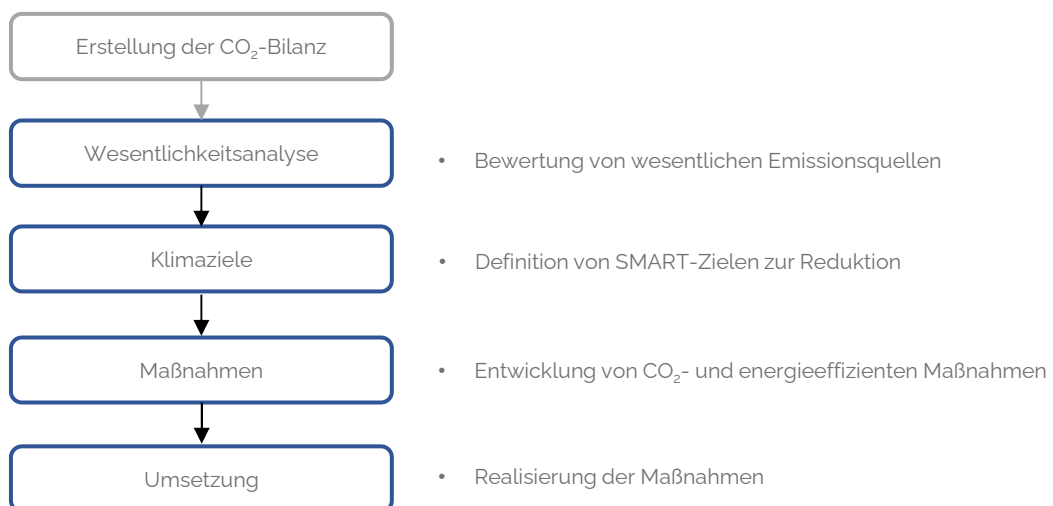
Erstellung der $CO_2$-Bilanz

Wesentlichkeitsanalyse

• Bewertung von wesentlichen Emissionsquellen

Klimaziele

• Definition von SMART-Zielen zur Reduktion

Maßnahmen

• Entwicklung von $CO_2$- und energieeffizienten Maßnahmen

Umsetzung

• Realisierung der Maßnahmen